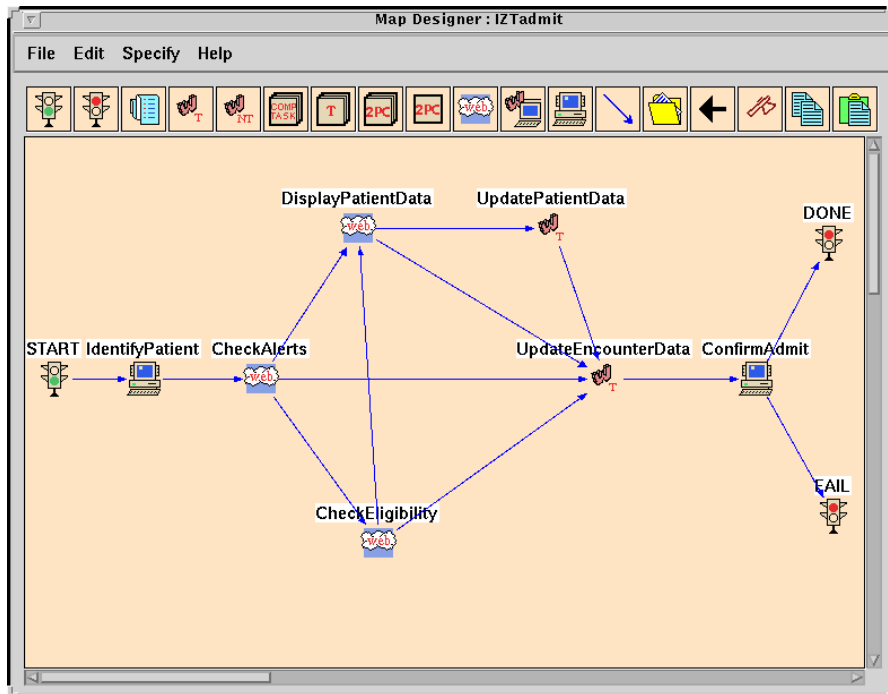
Map Designer : IZTadmit

File Edit Specify Help

T NT COMP TASK T 2PC 2PC Web

DisplayPatientData
Web
UpdatePatientData
T
DONE

START IdentifyPatient CheckAlerts
Web
UpdateEncounterData
T
ConfirmAdmit

FAIL

CheckEligibility
Web